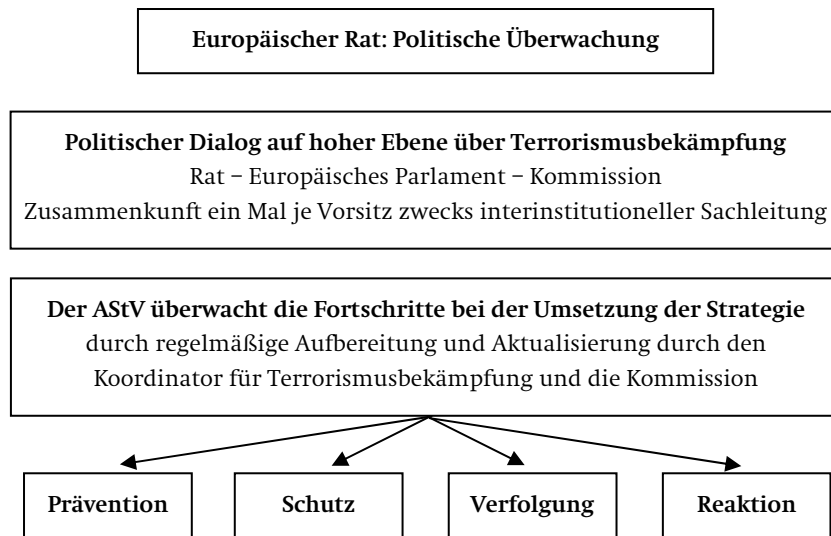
Europäischer Rat: Politische Überwachung

Politischer Dialog auf hoher Ebene über Terrorismusbekämpfung
Rat – Europäisches Parlament – Kommission
Zusammenkunft ein Mal je Vorsitz zwecks interinstitutioneller Sachleitung

Der AStV überwacht die Fortschritte bei der Umsetzung der Strategie
durch regelmäßige Aufbereitung und Aktualisierung durch den Koordinator für Terrorismusbekämpfung und die Kommission

Prävention

Schutz

Verfolgung

Reaktion